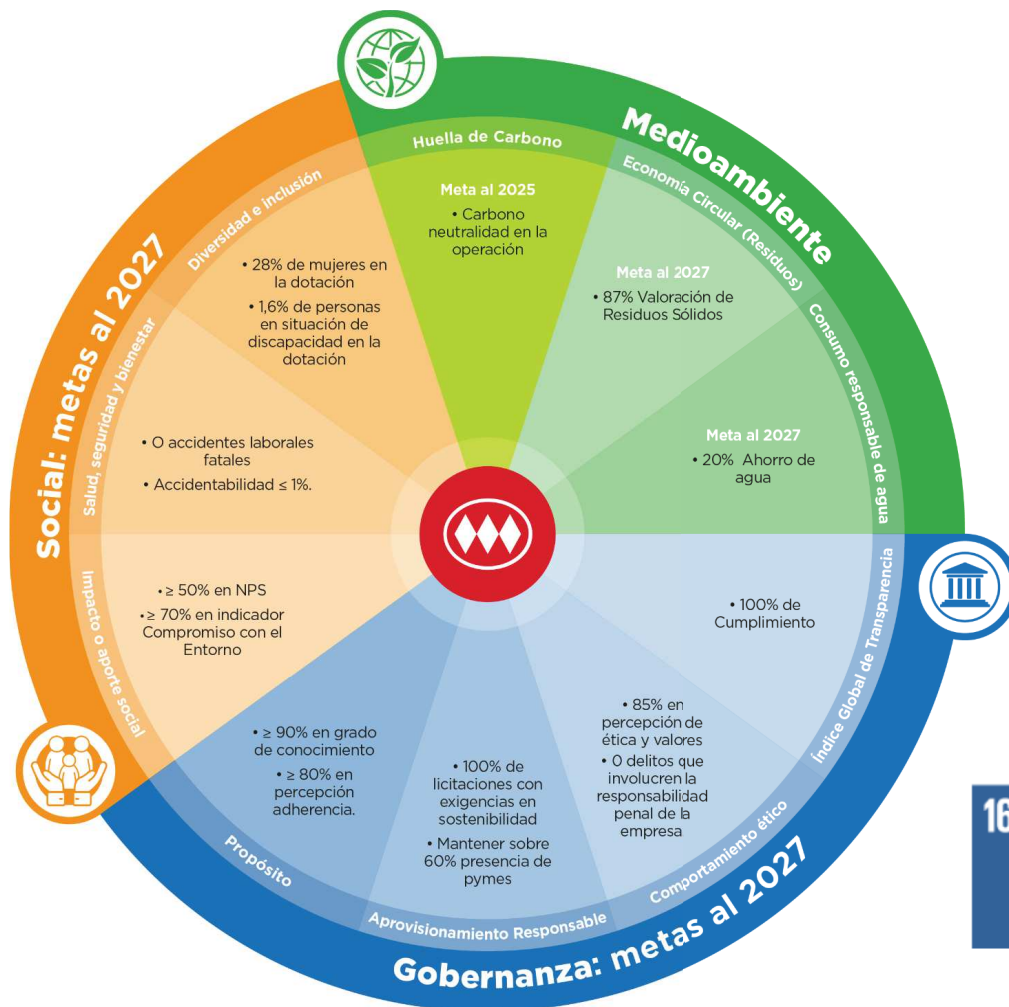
Medioambiente

Huella de Carbono

Meta al 2025

• Carbono neutralidad en la operación

Economía Circular (Residuos)

Meta al 2027

• 87% Valoración de Residuos Sólidos

Consumo responsable de agua

Meta al 2027

• 20% Ahorro de agua

Social: metas al 2027

Diversidad e inclusión

• 28% de mujeres en la dotación

• 1,6% de personas en situación de discapacidad en la dotación

Salud, seguridad y bienestar

• O accidentes laborales fatales

• Accidentabilidad ≤ 1%.

Impacto o aporte social

• ≥ 50% en NPS

• ≥ 70% en indicador Compromiso con el Entorno

Gobernanza: metas al 2027

Índice Global de Transparencia

• 100% de Cumplimiento

Comportamiento ético

• 85% en percepción de ética y valores

• 0 delitos que involucren la responsabilidad penal de la empresa

Aprovisionamiento Responsable

• 100% de licitaciones con exigencias en sostenibilidad

• Mantener sobre 60% presencia de pymes

Propósito

• ≥ 90% en grado de conocimiento

• ≥ 80% en percepción adherencia.

16